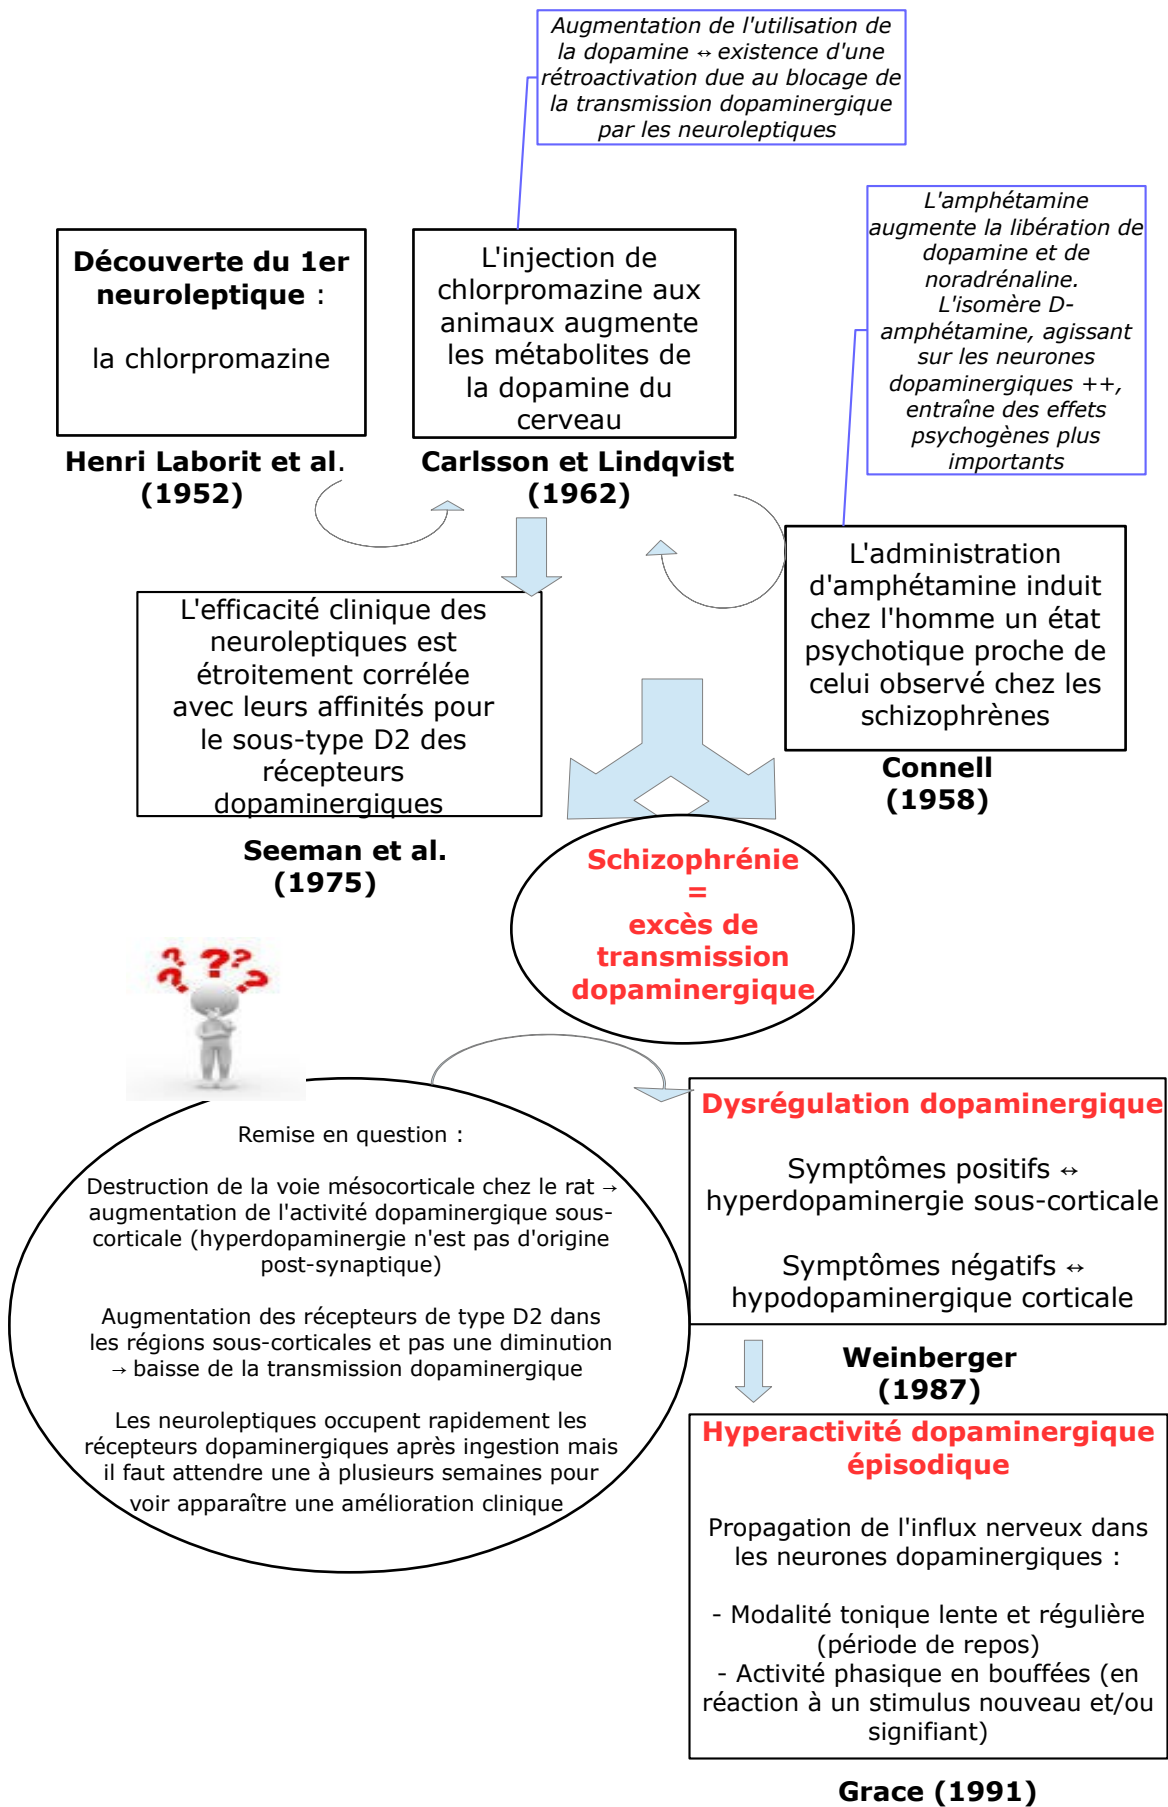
Augmentation de l'utilisation de la dopamine ↔ existence d'une rétroactivation due au blocage de la transmission dopaminergique par les neuroleptiques

L'amphétamine augmente la libération de dopamine et de noradrénaline. L'isomère D-amphétamine, agissant sur les neurones dopaminergiques ++, entraîne des effets psychogènes plus importants

Découverte du 1er neuroleptique :

la chlorpromazine

Henri Laborit et al. (1952)

L'injection de chlorpromazine aux animaux augmente les métabolites de la dopamine du cerveau

Carlsson et Lindqvist (1962)

L'administration d'amphétamine induit chez l'homme un état psychotique proche de celui observé chez les schizophrènes

Connell (1958)

L'efficacité clinique des neuroleptiques est étroitement corrélée avec leurs affinités pour le sous-type D2 des récepteurs dopaminergiques

Seeman et al. (1975)

Schizophrénie = excès de transmission dopaminergique

Remise en question :

Destruction de la voie mésocorticale chez le rat → augmentation de l'activité dopaminergique sous-corticale (hyperdopaminergie n'est pas d'origine post-synaptique)

Augmentation des récepteurs de type D2 dans les régions sous-corticales et pas une diminution → baisse de la transmission dopaminergique

Les neuroleptiques occupent rapidement les récepteurs dopaminergiques après ingestion mais il faut attendre une à plusieurs semaines pour voir apparaître une amélioration clinique

Dysrégulation dopaminergique

Symptômes positifs ↔ hyperdopaminergie sous-corticale

Symptômes négatifs ↔ hypodopaminergie corticale

Weinberger (1987)

Hyperactivité dopaminergique épisodique

Propagation de l'influx nerveux dans les neurones dopaminergiques :

- Modalité tonique lente et régulière (période de repos)
- Activité phasique en bouffées (en réaction à un stimulus nouveau et/ou signifiant)

Grace (1991)